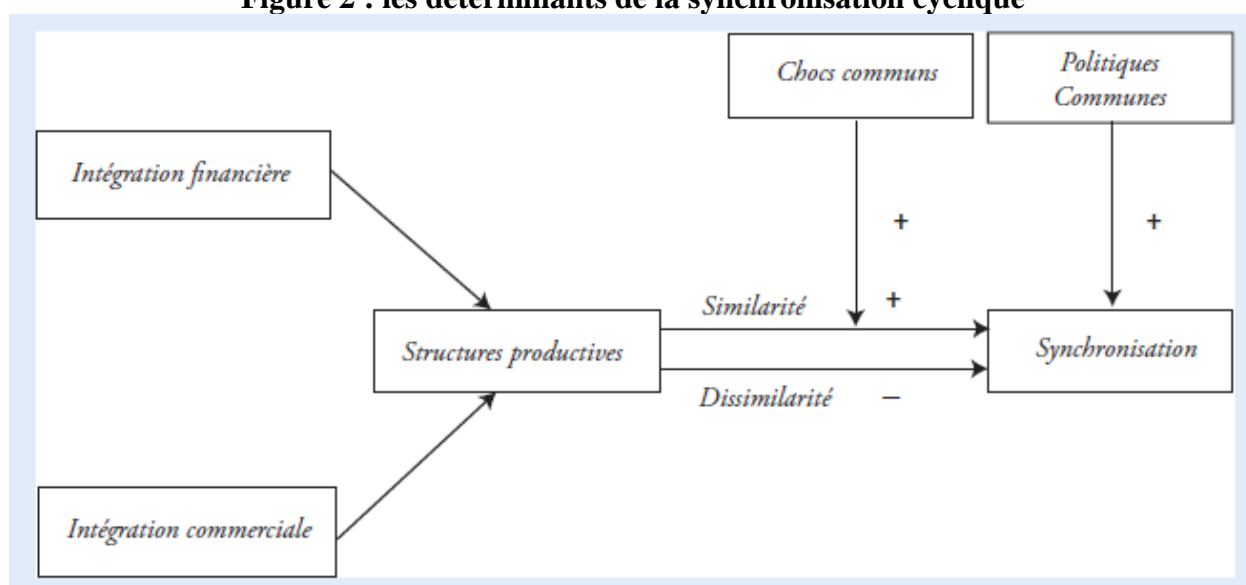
Figure 2 : les déterminants de la synchronisation cyclique

Chocs communs

Politiques Communes

Intégration financière

+

+

Similarité

+

Structures productives

Synchronisation

Dissimilarité

−

Intégration commerciale